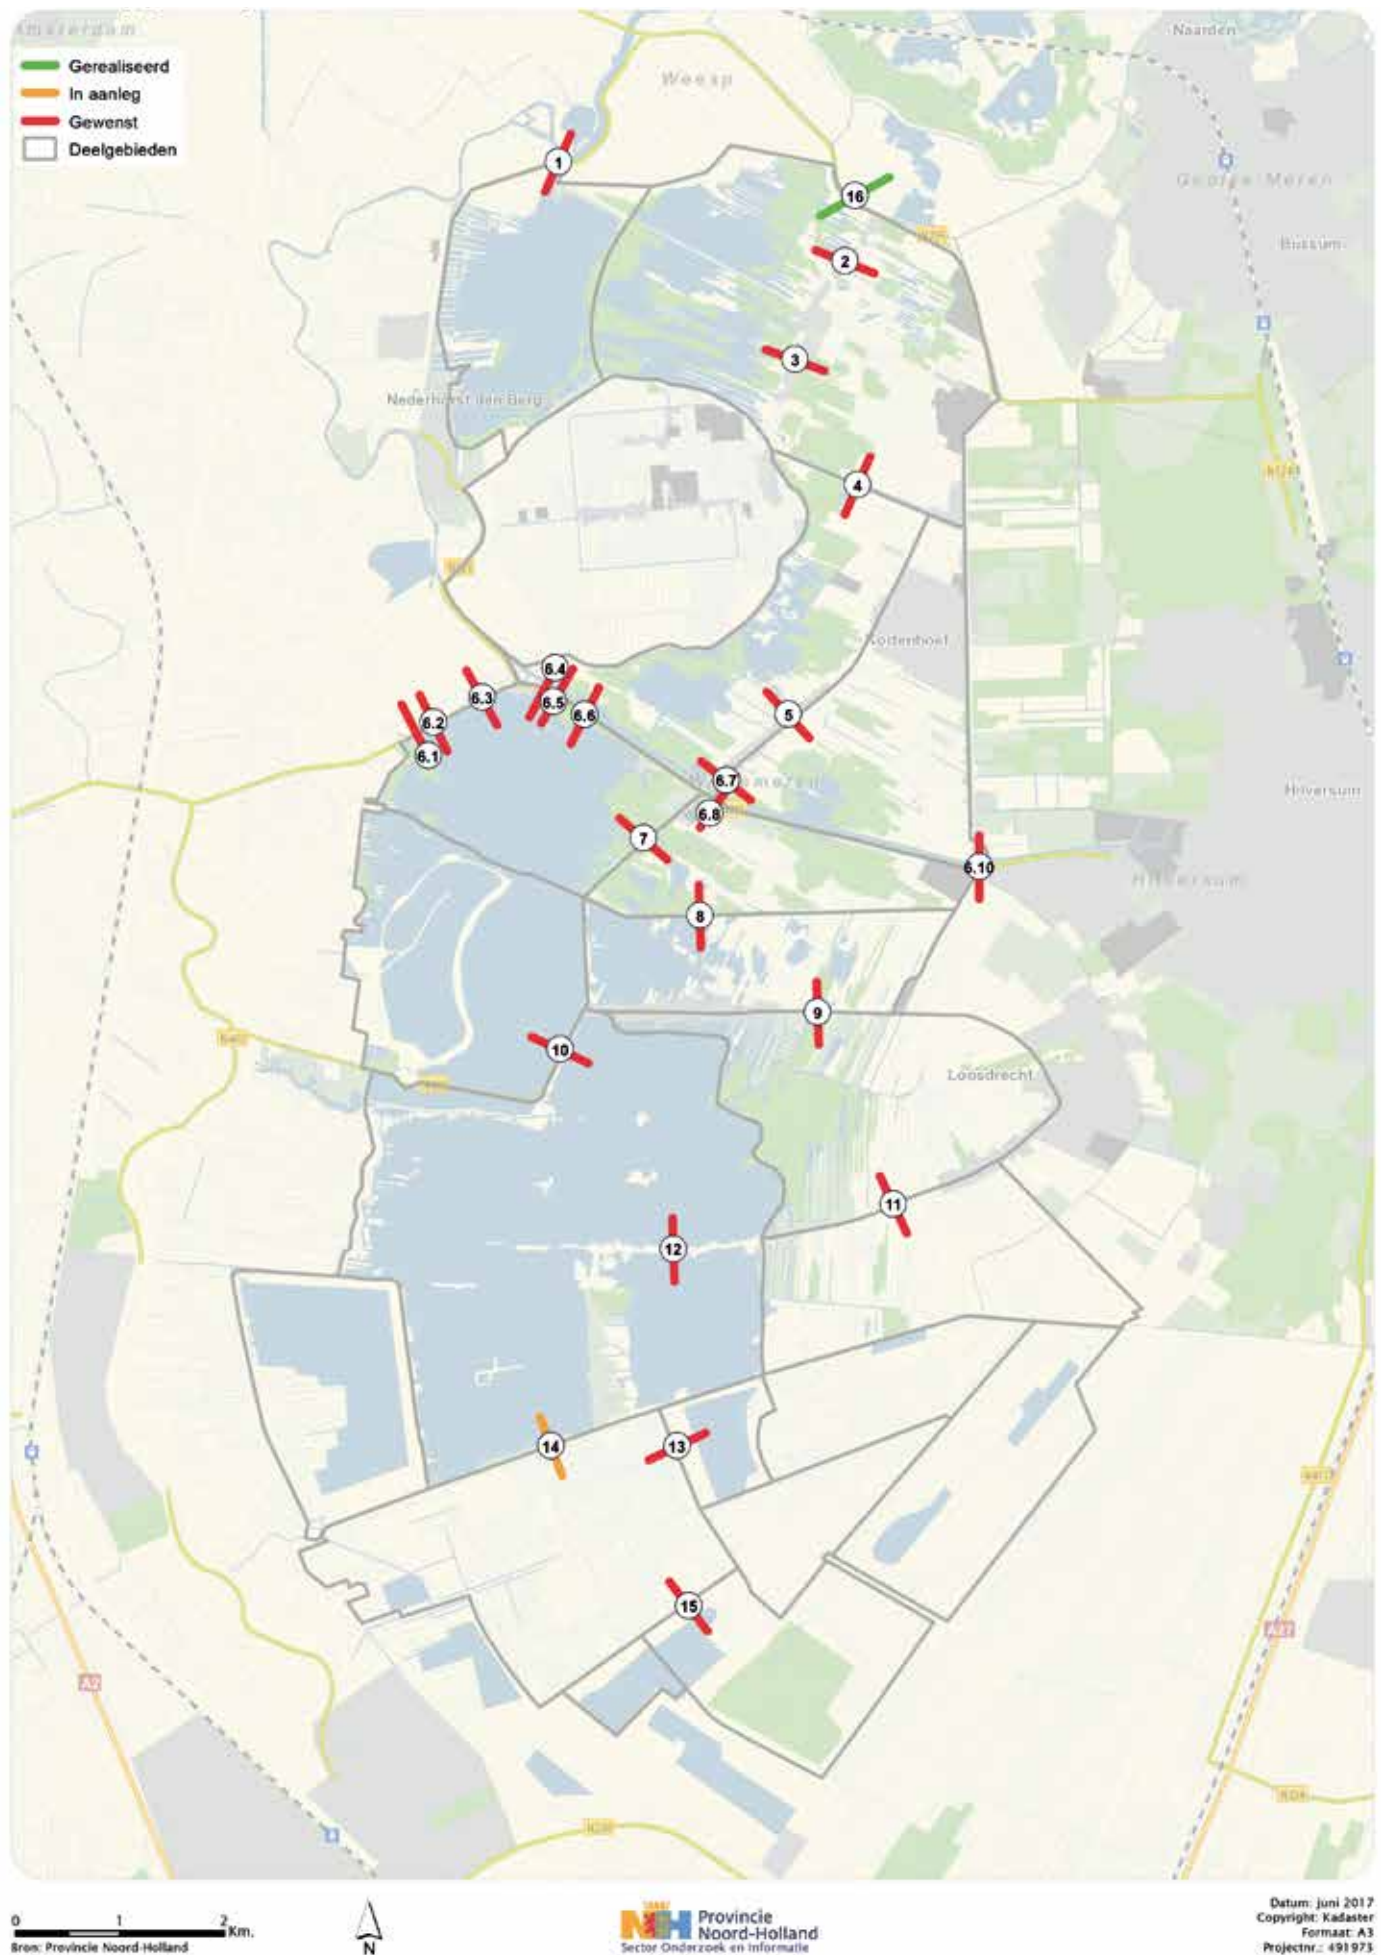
Gerealiseerd
In aanleg
Gewenst
Deelgebieden

Amsterdam
Weesp
Naarden
Gooise Meren
Bussum
Nederhorst den Berg
Kortenhoef
Hilversum
Loosdrecht

1
16
2
3
4
5
6.1
6.2
6.3
6.4
6.5
6.6
6.7
6.8
6.10
7
8
9
10
11
12
13
14
15

0 1 2 Km.
Bron: Provincie Noord-Holland

N

Provincie Noord-Holland
Sector Onderzoek en Informatie

Datum: juni 2017
Copyright: Kadaster
Formaat: A3
Projectnr.: 491973